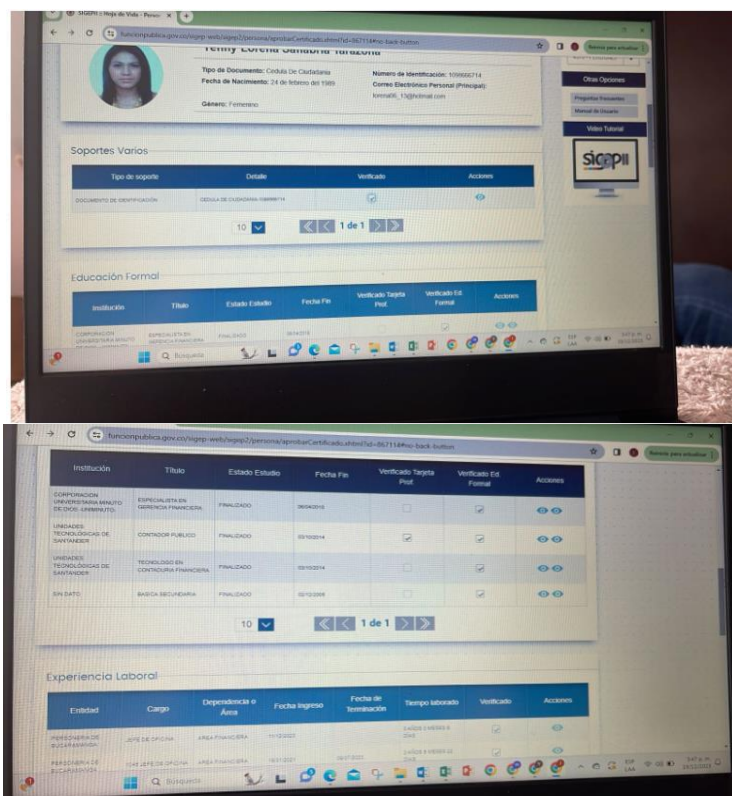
SIGEP :: Hoja de Vida - Perso ×

funcionpublica.gov.co/sigep-web/sigep2/persona/aprobarCertificado.xhtml?id=867114#no-back-button

Reinicia para actualizar

Yenny Lorena Sanabria Tarazona

Tipo de Documento: Cedula De Ciudadania
Fecha de Nacimiento: 24 de febrero del 1989
Número de Identificación: 1098668714
Correo Electrónico Personal (Principal): lorena05_13@hotmail.com
Género: Femenino

Otras Opciones
Preguntas Frecuentes
Manual de Usuario
Video Tutorial

sigepII

Soportes Varios

| Tipo de soporte | Detalle | Verificado | Acciones |
|---|---|---|---|
| DOCUMENTO DE IDENTIFICACIÓN | CEDULA DE CIUDADANIA 1098668714 | ☑ | 👁 |

10 1 de 1

Educación Formal

Q Búsqueda

funcionpublica.gov.co/sigep-web/sigep2/persona/aprobarCertificado.xhtml?id=867114#no-back-button

| Institución | Título | Estado Estudio | Fecha Fin | Verificado Tarjeta Prof. | Verificado Ed. Formal | Acciones |
|---|---|---|---|---|---|---|
| CORPORACION UNIVERSITARIA MINUTO DE DIOS -UNIMINUTO- | ESPECIALISTA EN GERENCIA FINANCIERA | FINALIZADO | 06/04/2018 | ☐ | ☑ | 👁👁 |
| UNIDADES TECNOLOGICAS DE SANTANDER | CONTADOR PUBLICO | FINALIZADO | 03/10/2014 | ☑ | ☑ | 👁👁 |
| UNIDADES TECNOLOGICAS DE SANTANDER | TECNOLOGO EN CONTADURIA FINANCIERA | FINALIZADO | 03/10/2014 | ☐ | ☑ | 👁👁 |
| SIN DATO | BASICA SECUNDARIA | FINALIZADO | 02/12/2005 | ☐ | ☑ | 👁👁 |

10 1 de 1

Experiencia Laboral

| Entidad | Cargo | Dependencia o Área | Fecha Ingreso | Fecha de Terminación | Tiempo laborado | Verificado | Acciones |
|---|---|---|---|---|---|---|---|
| PERSONERIA DE BUCARAMANGA | JEFE DE OFICINA | AREA FINANCIERA | 11/12/2023 | | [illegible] | ☑ | 👁 |
| PERSONERIA DE BUCARAMANGA | JEFE JEFE DE OFICINA | AREA FINANCIERA | 16/01/2021 | 08/07/2023 | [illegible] | ☑ | 👁 |

Q Búsqueda